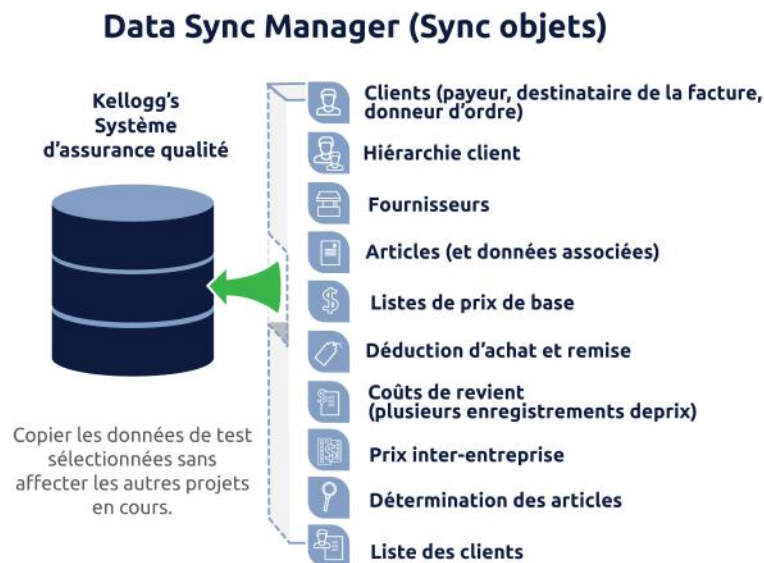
Data Sync Manager (Sync objets)

Kellogg's
Système
d'assurance qualité

Copier les données de test sélectionnées sans affecter les autres projets en cours.

Clients (payeur, destinataire de la facture, donneur d'ordre)

Hiérarchie client

Fournisseurs

Articles (et données associées)

Listes de prix de base

Déduction d'achat et remise

Coûts de revient
(plusieurs enregistrements deprix)

Prix inter-entreprise

Détermination des articles

Liste des clients